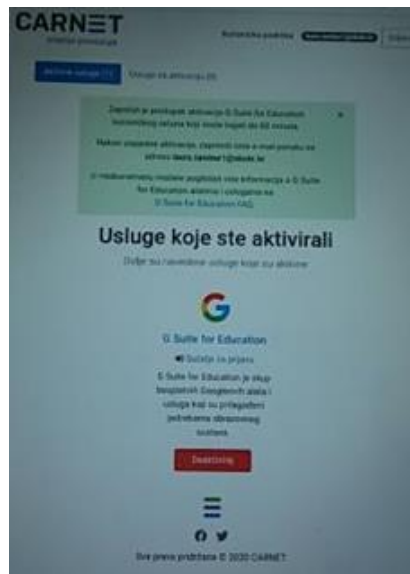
CARNET
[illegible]

Korisnička podrška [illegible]

Aktivne usluge (1) Usluge za aktivaciju (0)

Započeli je postupak aktivacije G Suite for Education korisničkog računa koji može trajati do 60 minuta. ×

Nakon uspješne aktivacije, započeti ćete e-mail poruku na adresu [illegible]@skole.hr

U međuvremenu možete pogledati više informacija o G Suite for Education alatima i uslugama na G Suite for Education FAQ.

Usluge koje ste aktivirali

Dolje su navedene usluge koje su aktivne

G

G Suite for Education

Saznaj za prijavu

G Suite for Education je skup besplatnih Googleovih alata i usluga koji su prilagođeni potrebama obrazovnog sustava.

Deaktiviraj

Sva prava pridržana © 2020 CARNET